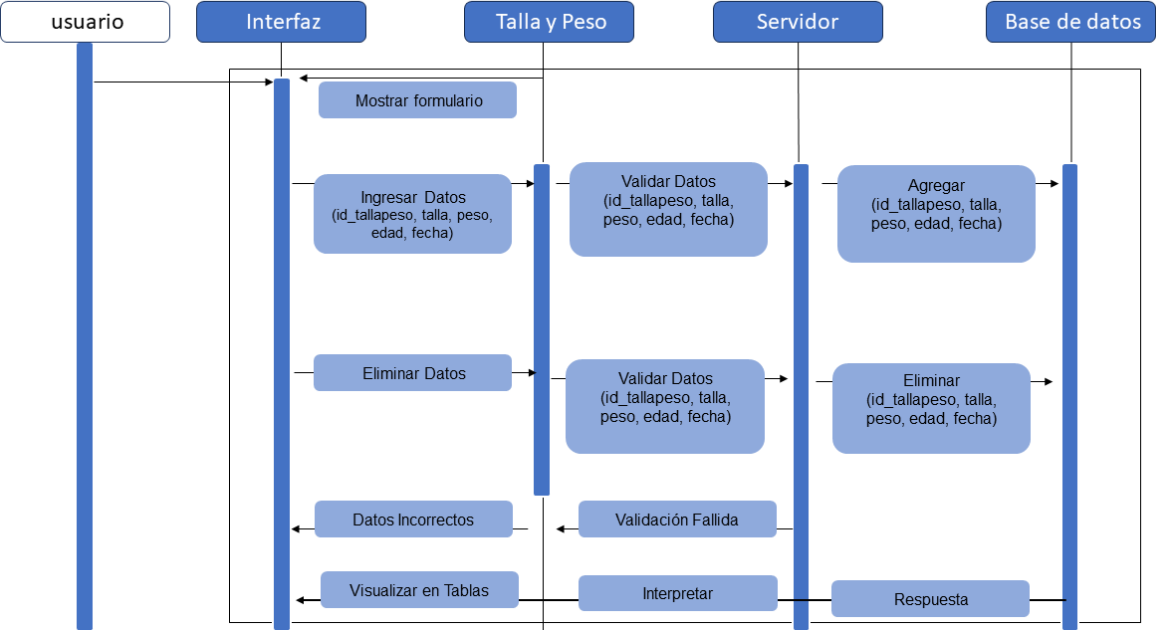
usuario

Interfaz

Talla y Peso

Servidor

Base de datos

Mostrar formulario

Ingresar Datos (id_tallapeso, talla, peso, edad, fecha)

Validar Datos (id_tallapeso, talla, peso, edad, fecha)

Agregar (id_tallapeso, talla, peso, edad, fecha)

Eliminar Datos

Validar Datos (id_tallapeso, talla, peso, edad, fecha)

Eliminar (id_tallapeso, talla, peso, edad, fecha)

Datos Incorrectos

Validación Fallida

Visualizar en Tablas

Interpretar

Respuesta